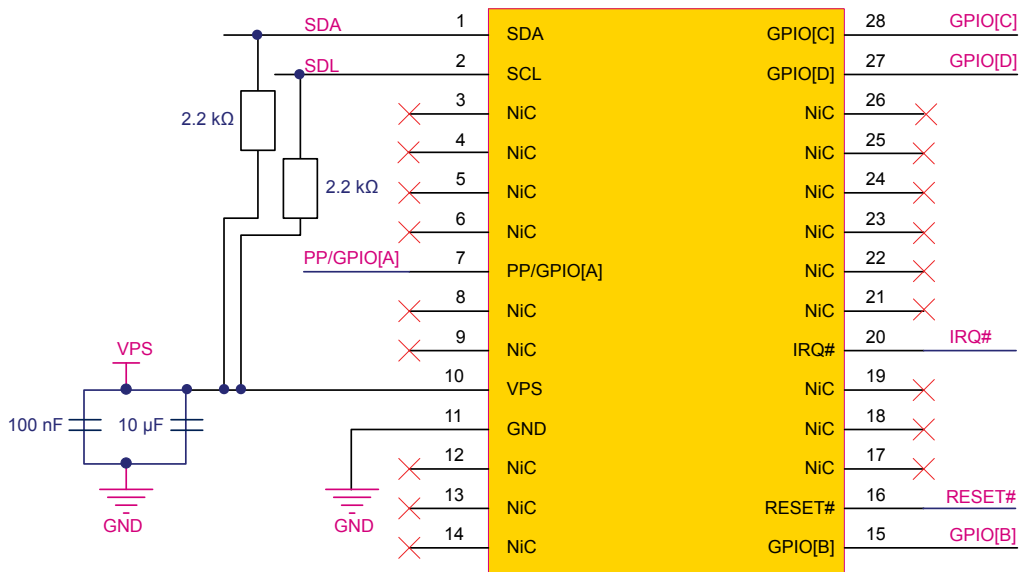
SDA
SDL
2.2 kΩ
2.2 kΩ
PP/GPIO[A]
VPS
100 nF
10 µF
GND
GND

1 SDA
2 SCL
3 NiC
4 NiC
5 NiC
6 NiC
7 PP/GPIO[A]
8 NiC
9 NiC
10 VPS
11 GND
12 NiC
13 NiC
14 NiC

28 GPIO[C] GPIO[C]
27 GPIO[D] GPIO[D]
26 NiC
25 NiC
24 NiC
23 NiC
22 NiC
21 NiC
20 IRQ# IRQ#
19 NiC
18 NiC
17 NiC
16 RESET# RESET#
15 GPIO[B] GPIO[B]